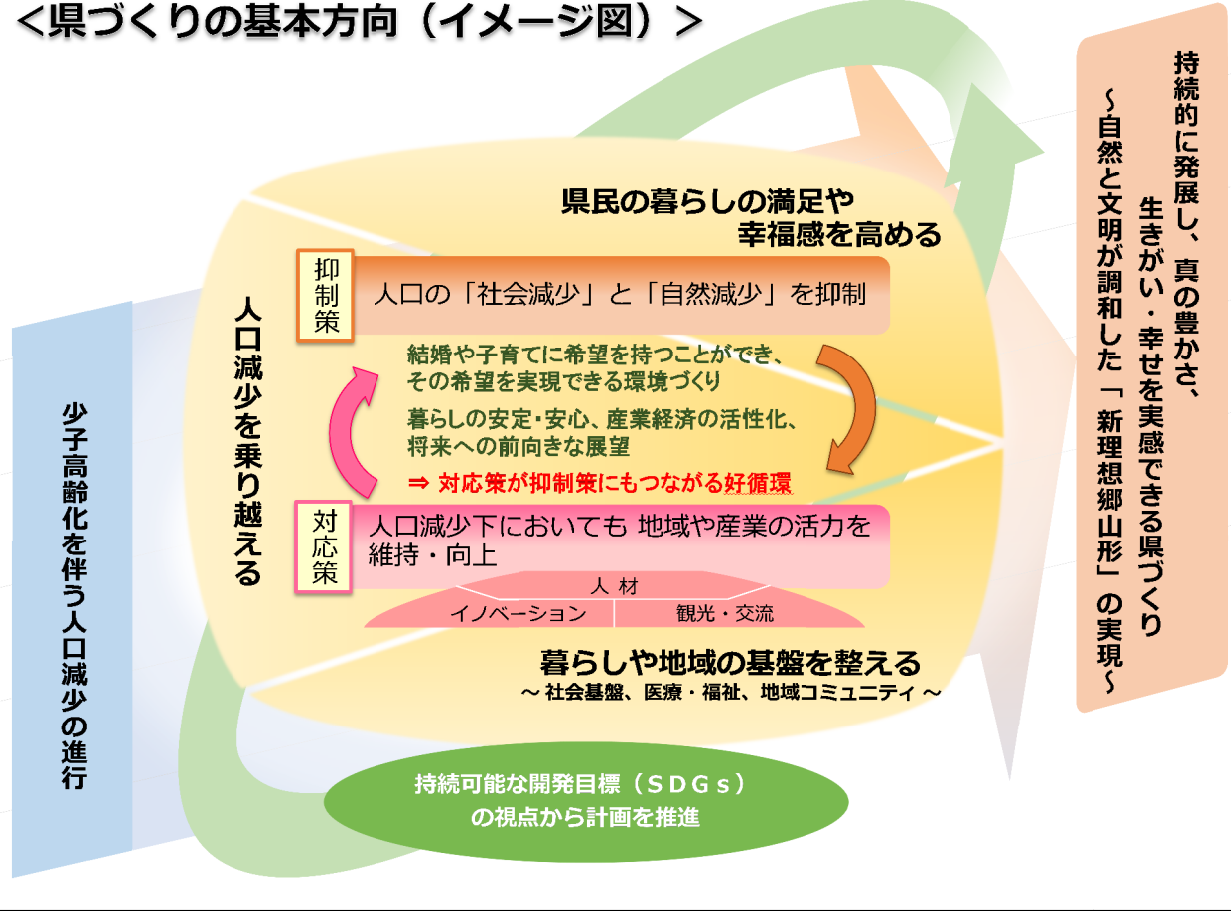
<県づくりの基本方向（イメージ図）>

少子高齢化を伴う人口減少の進行

人口減少を乗り越える

県民の暮らしの満足や幸福感を高める

抑制策

人口の「社会減少」と「自然減少」を抑制

結婚や子育てに希望を持つことができ、その希望を実現できる環境づくり

暮らしの安定・安心、産業経済の活性化、将来への前向きな展望

⇒ 対応策が抑制策にもつながる好循環

対応策

人口減少下においても 地域や産業の活力を維持・向上

人 材

イノベーション

観光・交流

暮らしや地域の基盤を整える

～ 社会基盤、医療・福祉、地域コミュニティ ～

持続可能な開発目標（ＳＤＧｓ）の視点から計画を推進

持続的に発展し、真の豊かさ、生きがい・幸せを実感できる県づくり

～自然と文明が調和した「新理想郷山形」の実現～